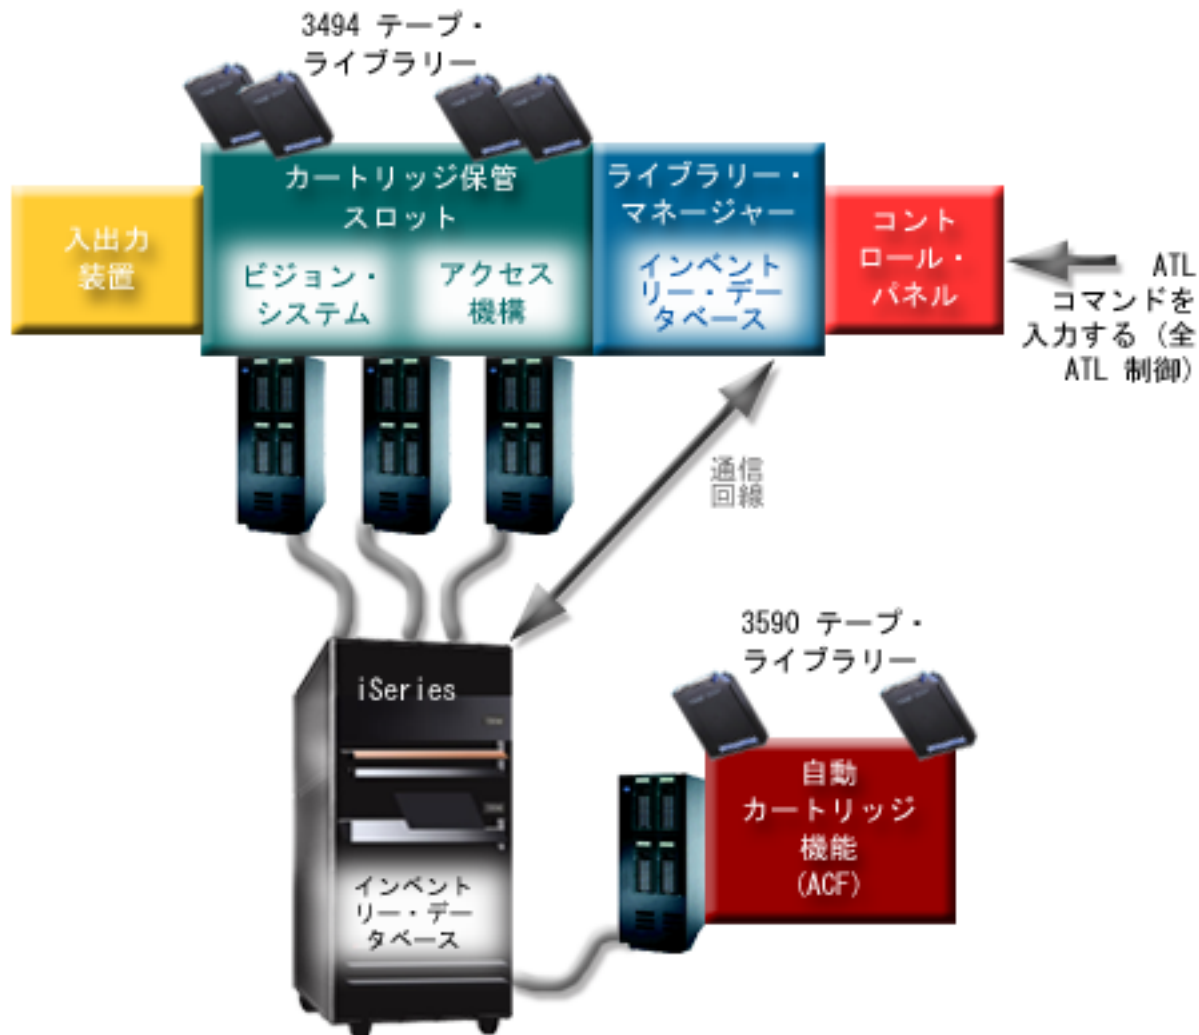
3494 テープ・ライブラリー

入出力装置

カートリッジ保管スロット

ビジョン・システム

アクセス機構

ライブラリー・マネージャー

インベントリー・データベース

コントロール・パネル

ATL コマンドを入力する（全 ATL 制御）

通信回線

iSeries

インベントリー・データベース

3590 テープ・ライブラリー

自動カートリッジ機能（ACF）